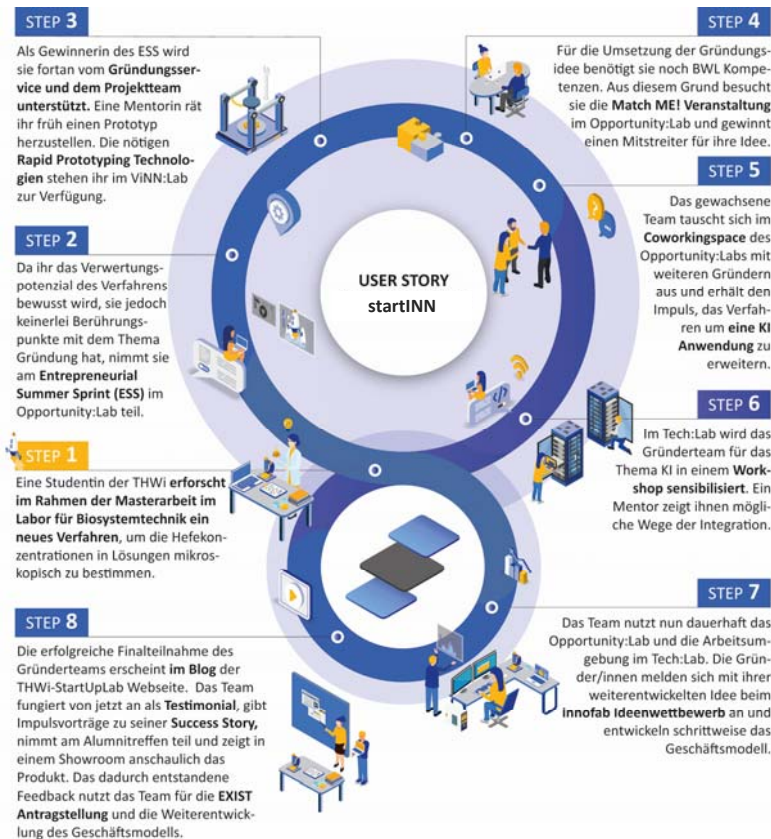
STEP 3

Als Gewinnerin des ESS wird sie fortan vom Gründungsservice und dem Projektteam unterstützt. Eine Mentorin rät ihr früh einen Prototyp herzustellen. Die nötigen Rapid Prototyping Technologien stehen ihr im ViNN:Lab zur Verfügung.

STEP 4

Für die Umsetzung der Gründungsidee benötigt sie noch BWL Kompetenzen. Aus diesem Grund besucht sie die Match ME! Veranstaltung im Opportunity:Lab und gewinnt einen Mitstreiter für ihre Idee.

STEP 5

Das gewachsene Team tauscht sich im Coworkingspace des Opportunity:Labs mit weiteren Gründern aus und erhält den Impuls, das Verfahren um eine KI Anwendung zu erweitern.

STEP 2

Da ihr das Verwertungspotenzial des Verfahrens bewusst wird, sie jedoch keinerlei Berührungspunkte mit dem Thema Gründung hat, nimmt sie am Entrepreneurial Summer Sprint (ESS) im Opportunity:Lab teil.

USER STORY
startINN

STEP 6

Im Tech:Lab wird das Gründerteam für das Thema KI in einem Workshop sensibilisiert. Ein Mentor zeigt ihnen mögliche Wege der Integration.

STEP 1

Eine Studentin der THWi erforscht im Rahmen der Masterarbeit im Labor für Biosystemtechnik ein neues Verfahren, um die Hefekonzentrationen in Lösungen mikroskopisch zu bestimmen.

STEP 7

Das Team nutzt nun dauerhaft das Opportunity:Lab und die Arbeitsumgebung im Tech:Lab. Die Gründer/innen melden sich mit ihrer weiterentwickelten Idee beim innofab Ideenwettbewerb an und entwickeln schrittweise das Geschäftsmodell.

STEP 8

Die erfolgreiche Finalteilnahme des Gründerteams erscheint im Blog der THWi-StartUpLab Webseite. Das Team fungiert von jetzt an als Testimonial, gibt Impulsvorträge zu seiner Success Story, nimmt am Alumnitreffen teil und zeigt in einem Showroom anschaulich das Produkt. Das dadurch entstandene Feedback nutzt das Team für die EXIST Antragstellung und die Weiterentwicklung des Geschäftsmodells.